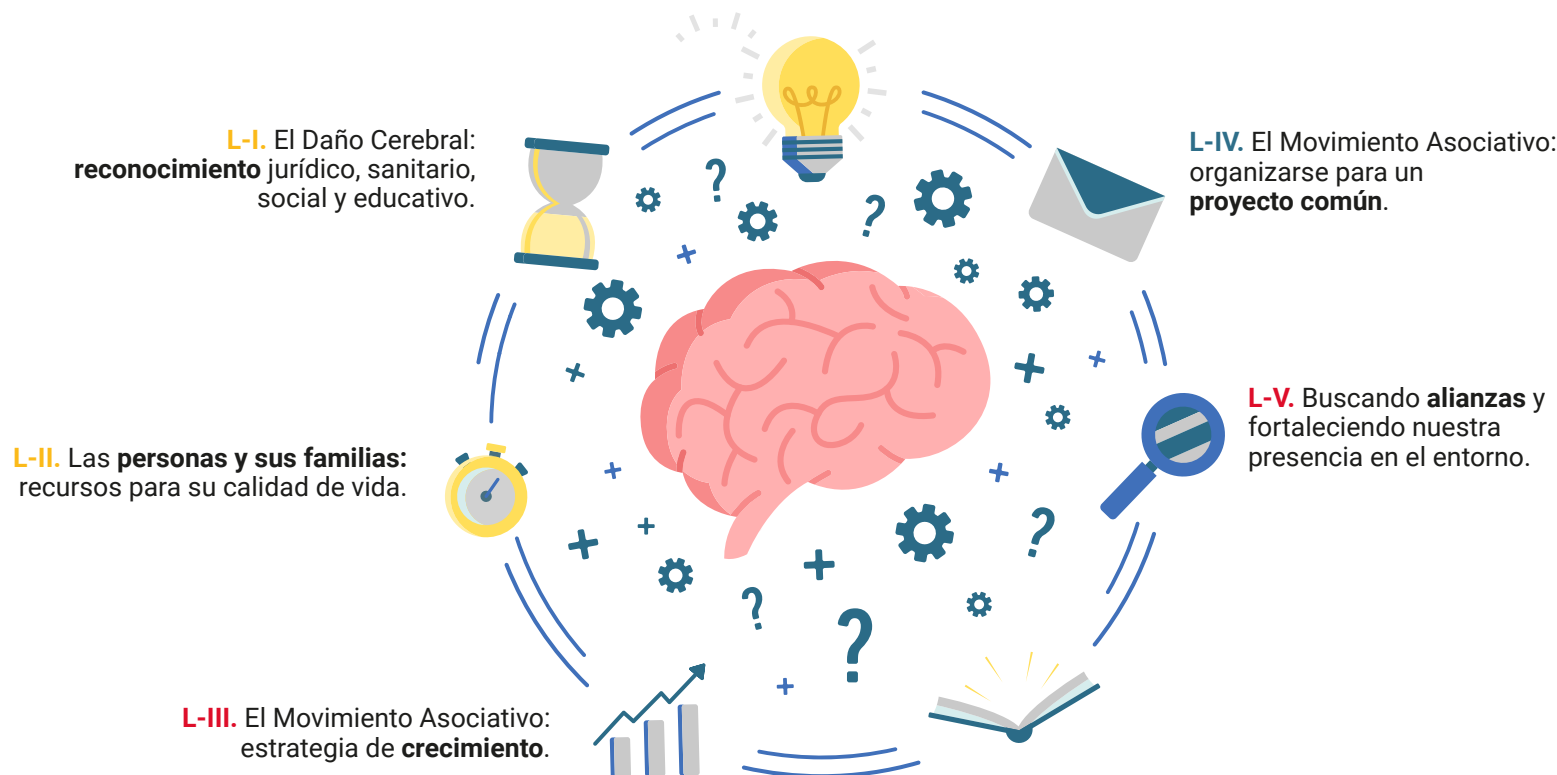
**L-I.** El Daño Cerebral: **reconocimiento** jurídico, sanitario, social y educativo.

**L-IV.** El Movimiento Asociativo: organizarse para un **proyecto común**.

**L-V.** Buscando **alianzas** y fortaleciendo nuestra presencia en el entorno.

**L-II.** Las **personas y sus familias:** recursos para su calidad de vida.

**L-III.** El Movimiento Asociativo: estrategia de **crecimiento**.